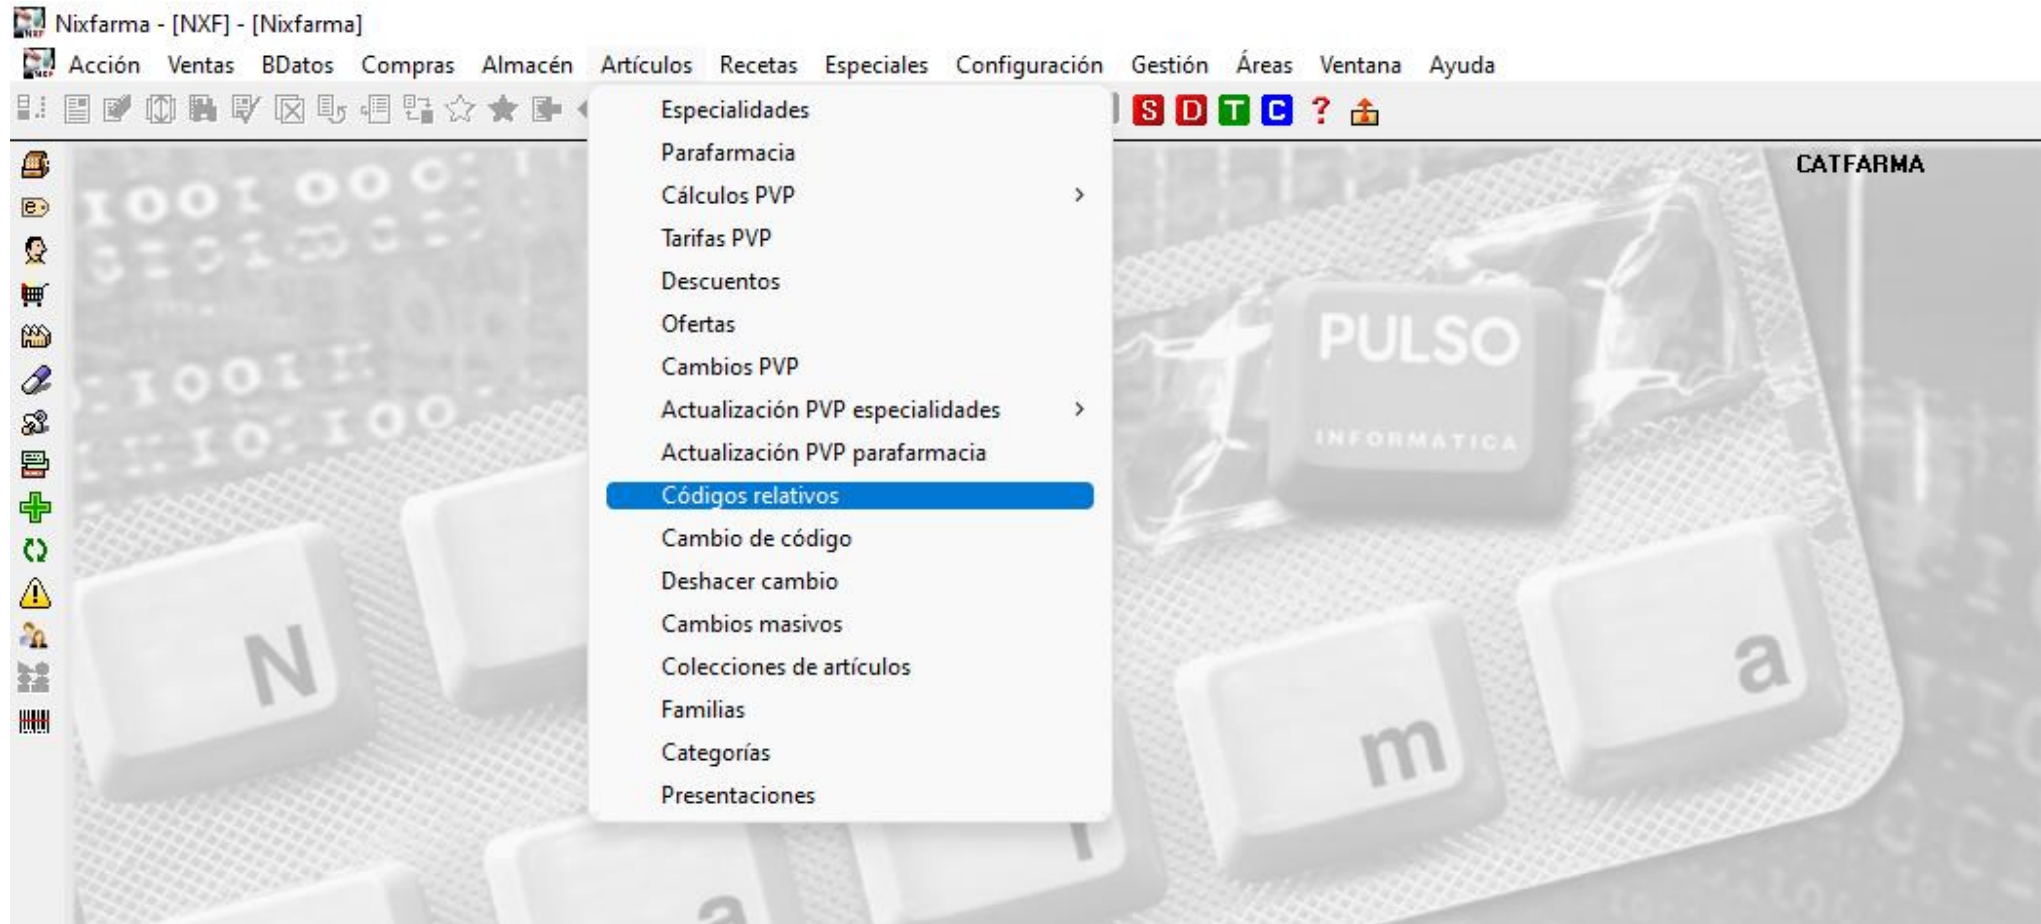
Nixfarma - [NXF] - [Nixfarma]

Acción Ventas BDatos Compras Almacén Artículos Recetas Especiales Configuración Gestión Áreas Ventana Ayuda

S D T C ?

Especialidades
Parafarmacia
Cálculos PVP >
Tarifas PVP
Descuentos
Ofertas
Cambios PVP
Actualización PVP especialidades >
Actualización PVP parafarmacia
Códigos relativos
Cambio de código
Deshacer cambio
Cambios masivos
Colecciones de artículos
Familias
Categorías
Presentaciones

CATFARMA

PULSO
INFORMATICA

N m a